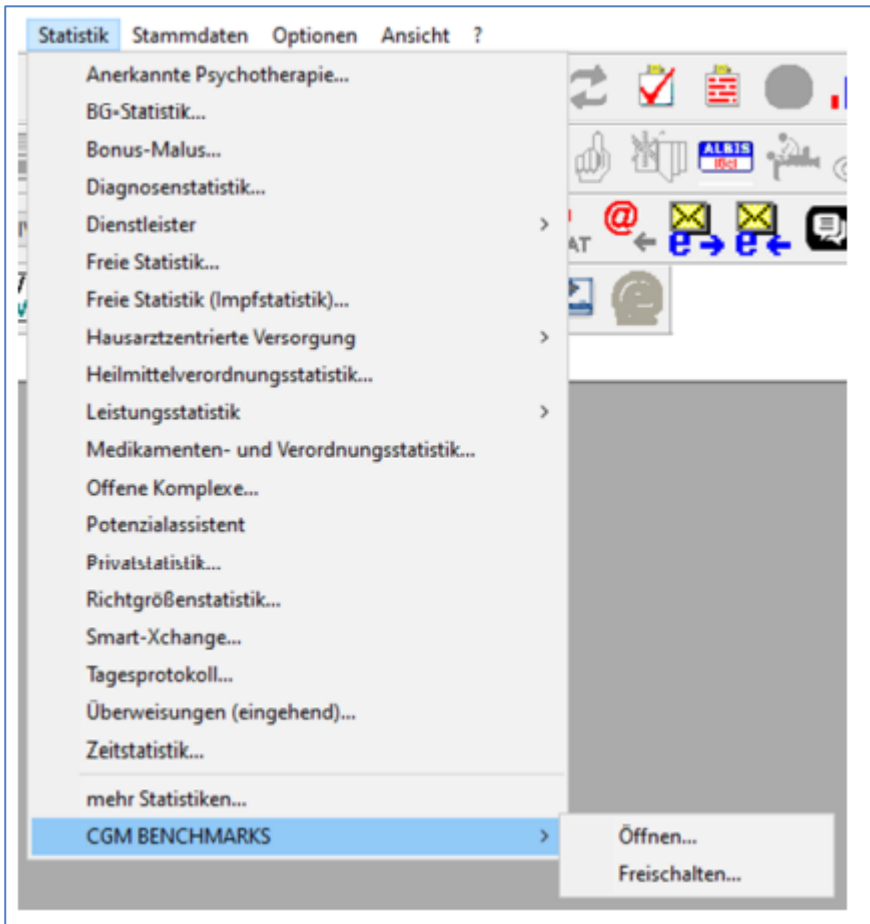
Statistik Stammdaten Optionen Ansicht ?

Anerkannte Psychotherapie...
BG-Statistik...
Bonus-Malus...
Diagnosenstatistik...
Dienstleister
Freie Statistik...
Freie Statistik (Impfstatistik)...
Hausarztzentrierte Versorgung
Heilmittelverordnungsstatistik...
Leistungsstatistik
Medikamenten- und Verordnungsstatistik...
Offene Komplexe...
Potenzialassistent
Privatstatistik...
Richtgrößenstatistik...
Smart-Xchange...
Tagesprotokoll...
Überweisungen (eingehend)...
Zeitstatistik...
mehr Statistiken...
CGM BENCHMARKS

Öffnen...
Freischalten...

ALBIS

AT